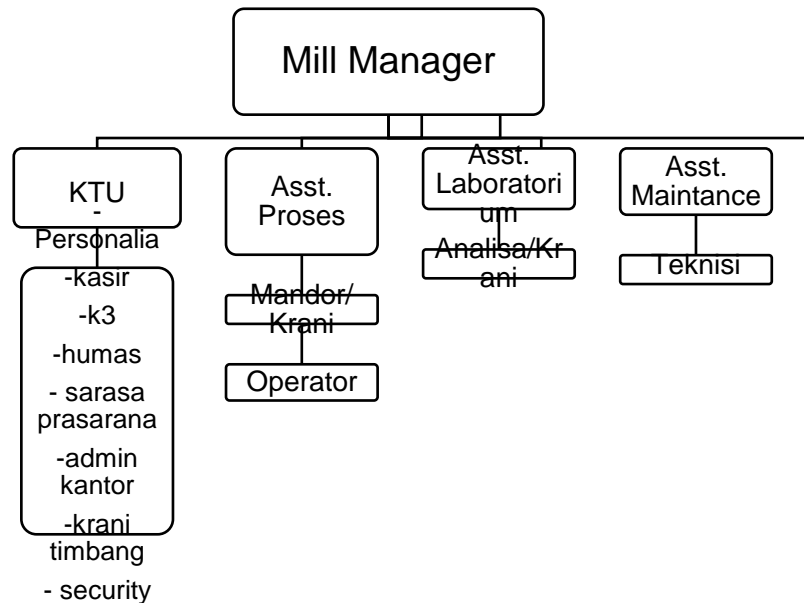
Mill Manager

KTU

Asst. Proses

Asst. Laboratorium

Asst. Maintance

- Personalia
-kasir
-k3
-humas
- sarasa prasarana
-admin kantor
-krani timbang
- security

Mandor/ Krani

Operator

Analisa/Krani

Teknisi